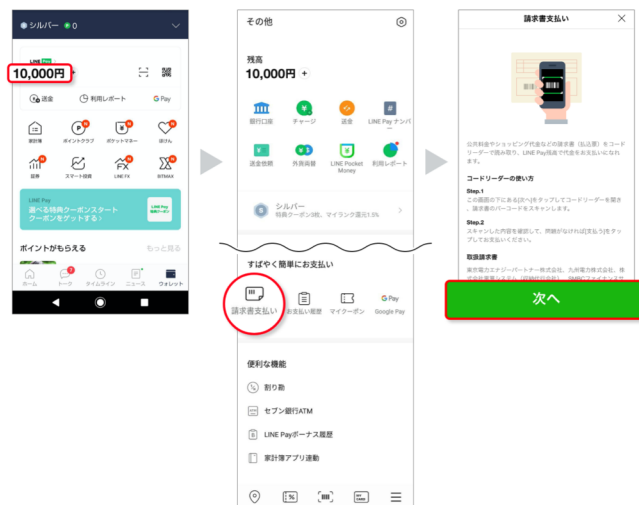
シルバー 0

LINE Pay

10,000円 +

送金

利用レポート

G Pay

家計簿

ポイントクラブ

ポケットマネー

ほけん

証券

スマート投資

LINE FX

BITMAX

LINE Pay

選べる特典クーポンスタート

クーポンをゲットする >

ポイントがもらえる

もっと見る

ホーム

トーク

タイムライン

ニュース

ウォレット

その他

残高

10,000円 +

銀行口座

チャージ

送金

LINE Pay ナンバー

送金依頼

外貨両替

LINE Pocket Money

利用レポート

シルバー

特典クーポン3枚、マイランク還元1.5%

すばやく簡単にお支払い

請求書支払い

お支払い履歴

マイクーポン

G Pay

Google Pay

便利な機能

割り勘

セブン銀行ATM

LINE Payボーナス履歴

家計簿アプリ連動

請求書支払い

公共料金やショッピング代金などの請求書(払込票)をコードリーダーで読み取り、LINE Pay残高で代金をお支払いいただけます。

コードリーダーの使い方

Step.1

この画面の下にある[次へ]をタップしてコードリーダーを開き、請求書のバーコードをスキャンします。

Step.2

スキャンした内容を確認して、問題がなければ[支払う]をタップしてお支払いください。

取扱請求書

東京電力エナジーパートナー株式会社、九州電力株式会社、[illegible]

次へ